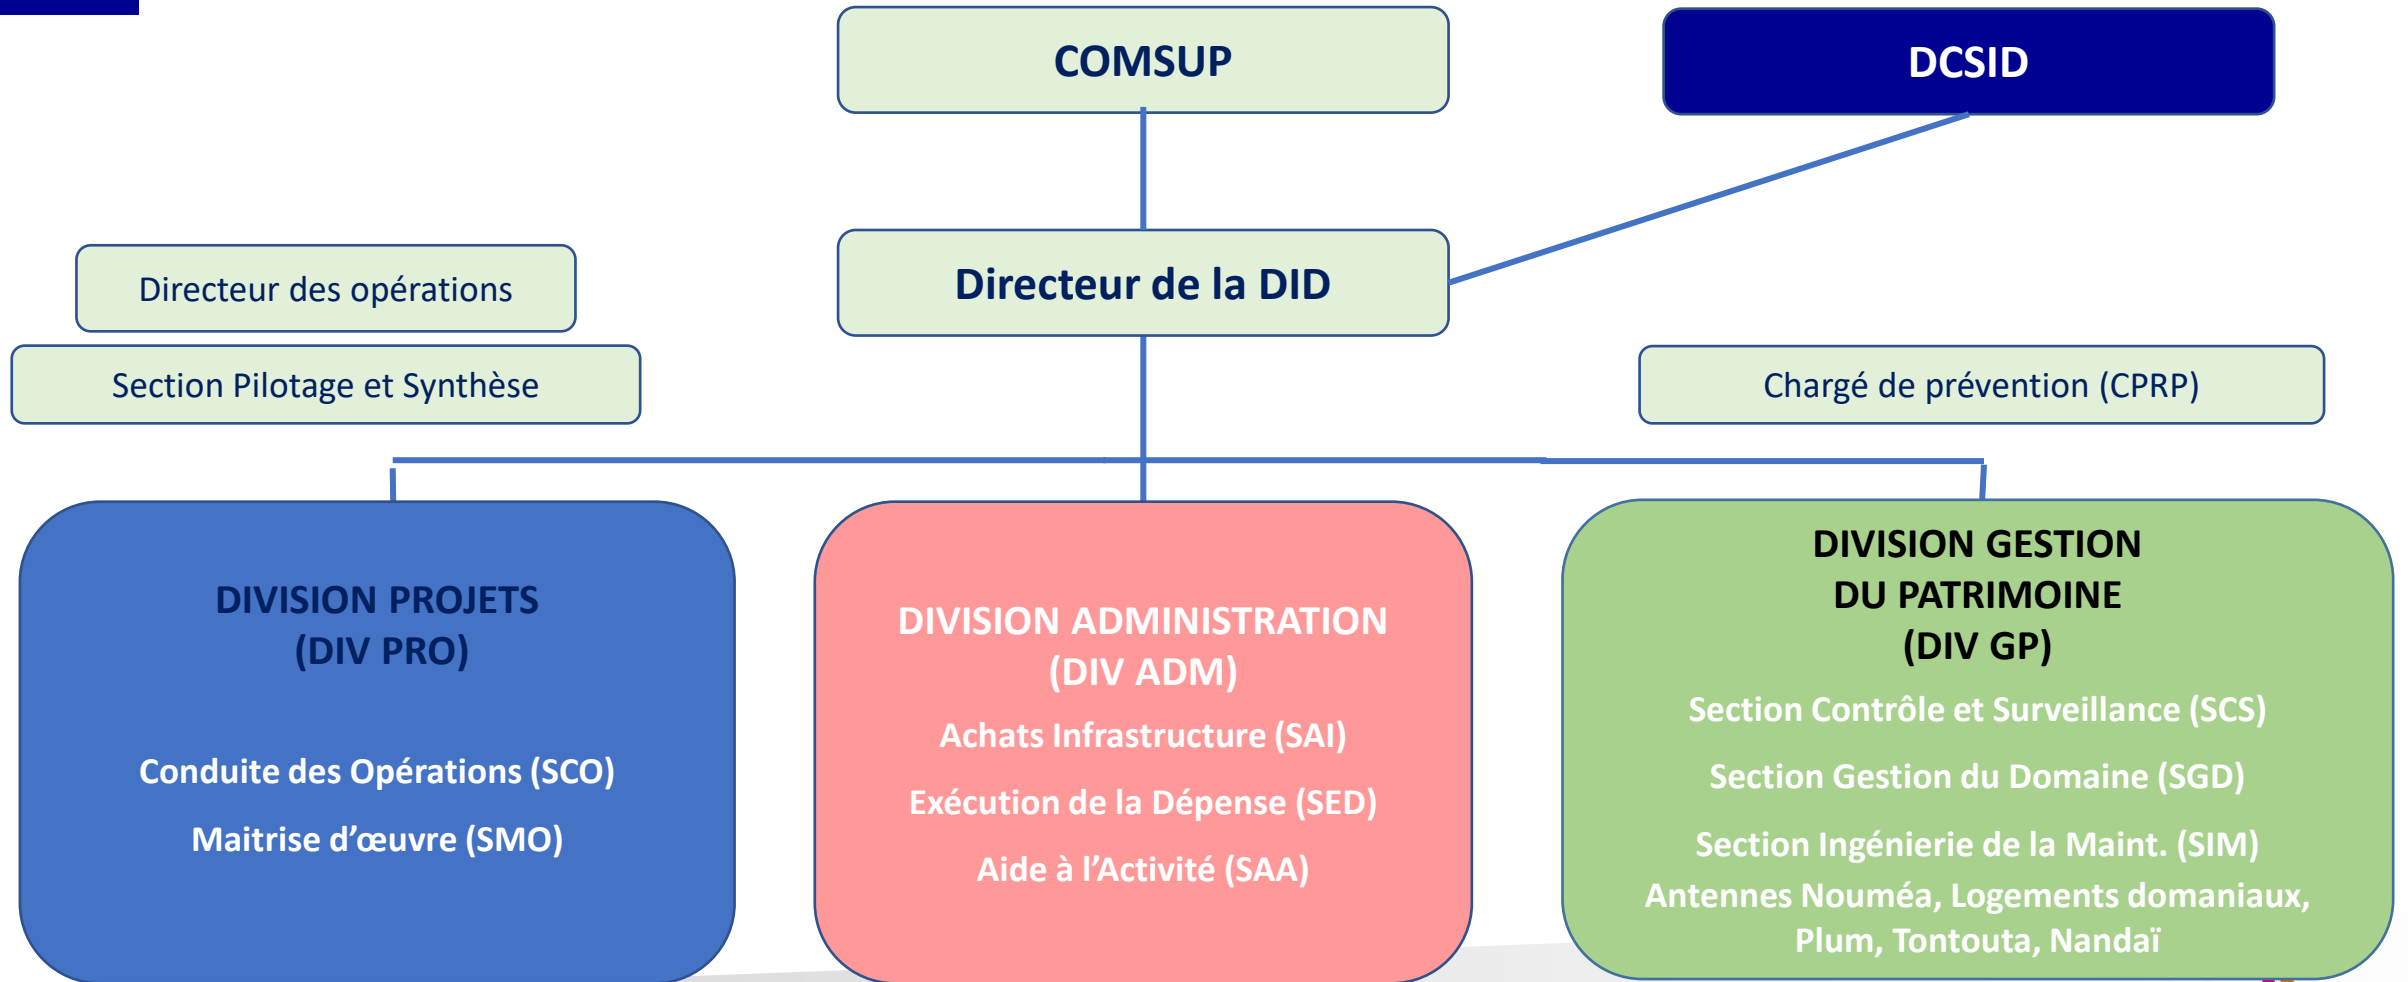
COMSUP

DCSID

Directeur des opérations

Directeur de la DID

Section Pilotage et Synthèse

Chargé de prévention (CPRP)

DIVISION PROJETS
(DIV PRO)

Conduite des Opérations (SCO)

Maitrise d'œuvre (SMO)

DIVISION ADMINISTRATION
(DIV ADM)

Achats Infrastructure (SAI)

Exécution de la Dépense (SED)

Aide à l'Activité (SAA)

DIVISION GESTION
DU PATRIMOINE
(DIV GP)

Section Contrôle et Surveillance (SCS)

Section Gestion du Domaine (SGD)

Section Ingénierie de la Maint. (SIM)

Antennes Nouméa, Logements domaniaux, Plum, Tontouta, Nandaï